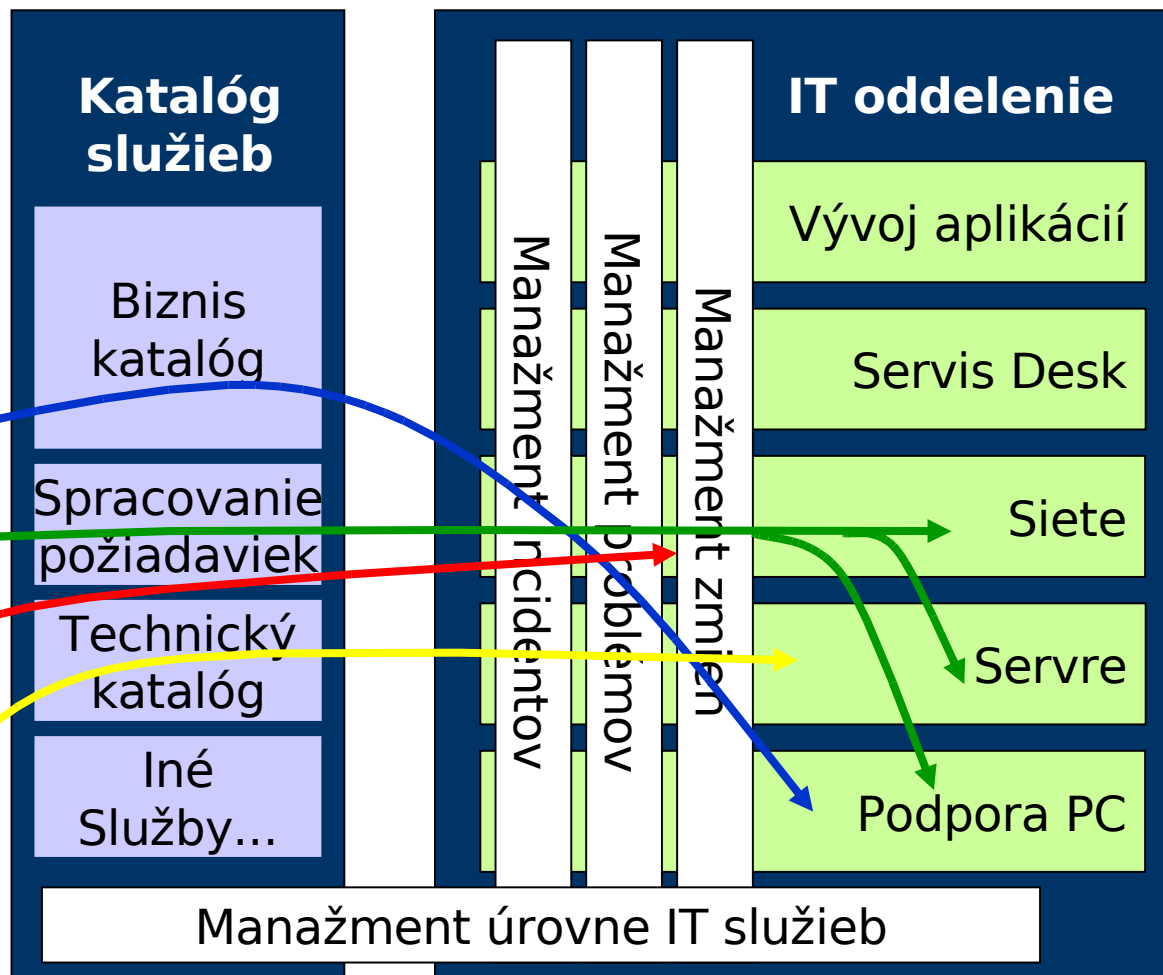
Katalóg služieb

Biznis katalóg

Spracovanie požiadaviek

Technický katalóg

Iné Služby...

IT oddelenie

Manažment incidentov

Manažment problémov

Manažment zmien

Vývoj aplikácií

Servis Desk

Siete

Servre

Podpora PC

Manažment úrovne IT služieb